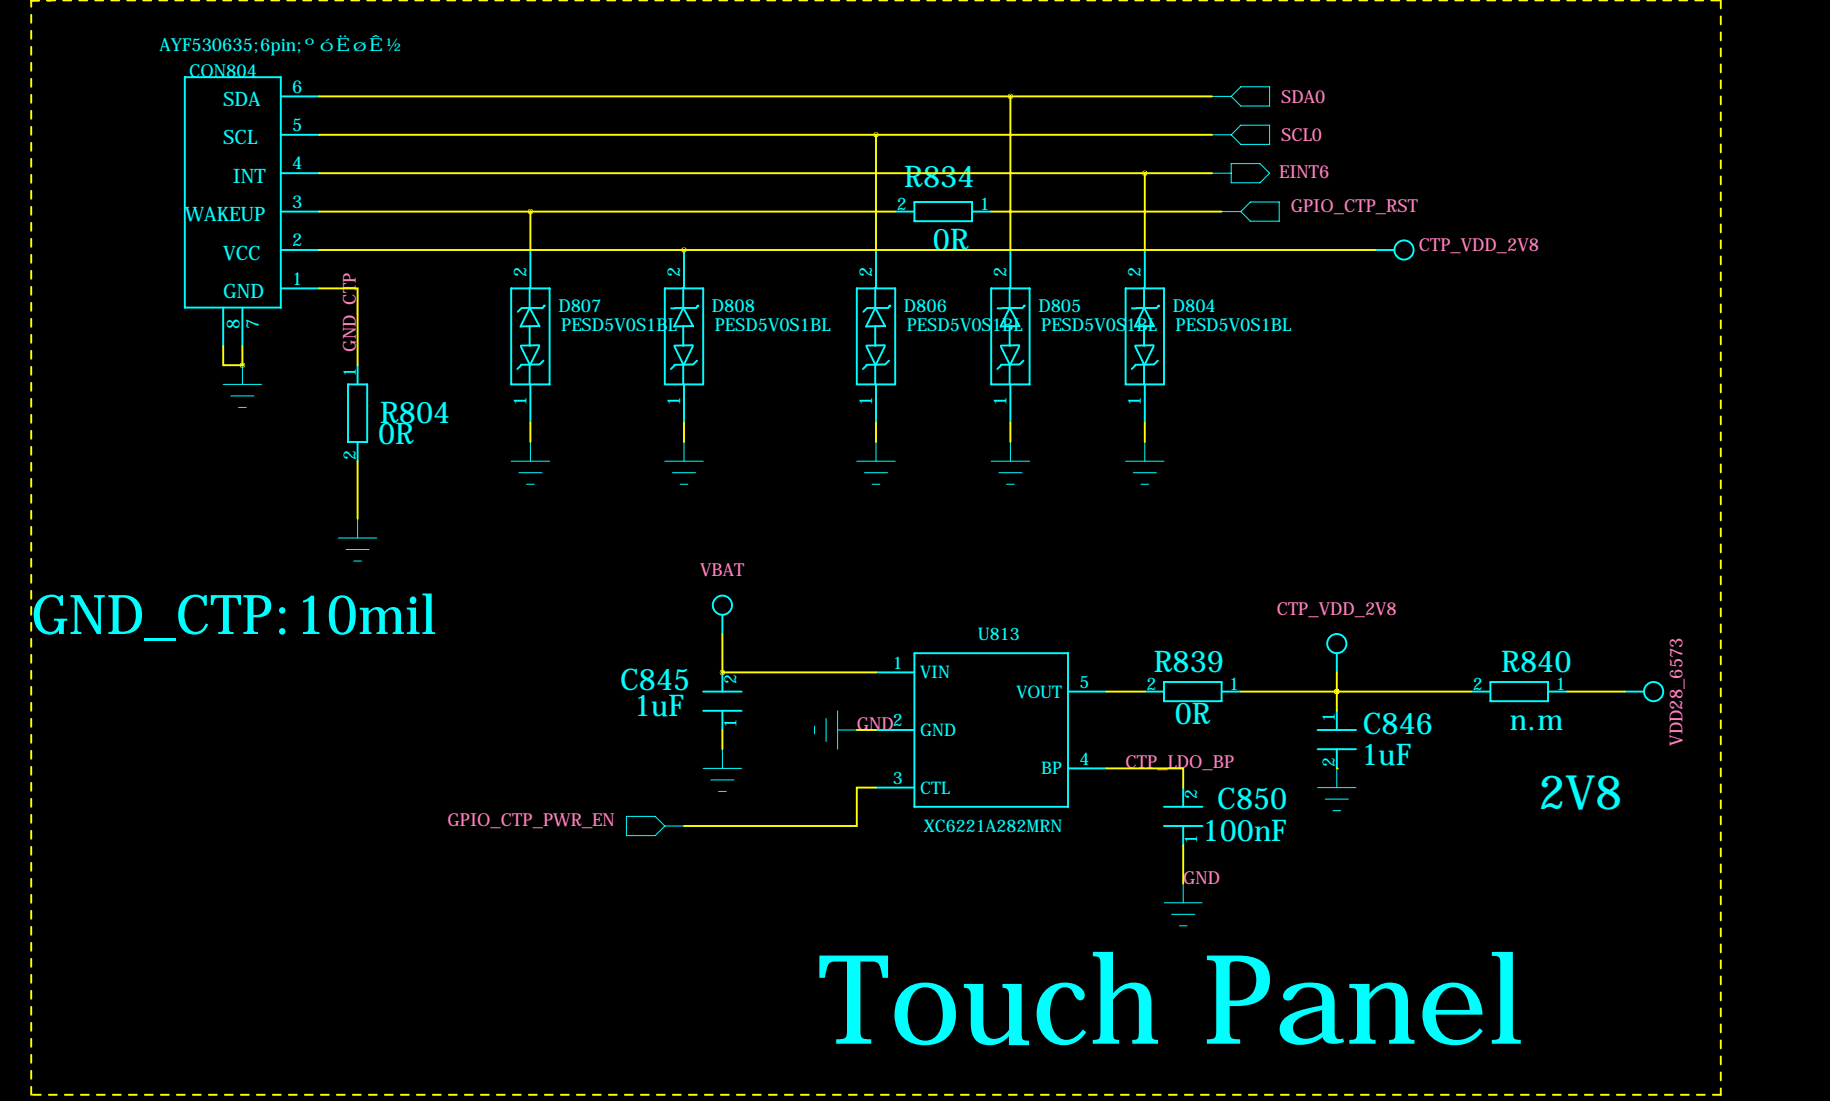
AYF530635;6pin;º óËøÊ½
CON804
SDA 6
SCL 5
INT 4
WAKEUP 3
VCC 2
GND 1
8 7

SDA0
SCL0
EINT6
GPIO_CTP_RST
CTP_VDD_2V8

R834
2 1
0R

GND_CTP
1
R804
0R
2

2 2 2 2 2
D807 PESD5V0S1BL
D808 PESD5V0S1BL
D806 PESD5V0S1BL
D805 PESD5V0S1BL
D804 PESD5V0S1BL
1 1 1 1 1

GND_CTP: 10mil

VBAT
C845
1uF
2
1

U813
1 VIN
GND2 GND
3 CTL
VOUT 5
BP 4
XC6221A282MRN

GPIO_CTP_PWR_EN

CTP_VDD_2V8
R839
2 1
0R
C846
1uF
1
2
R840
2 1
n.m
VDD28_6573

CTP_LDO_BP
2
C850
100nF
1
GND

2V8

Touch Panel